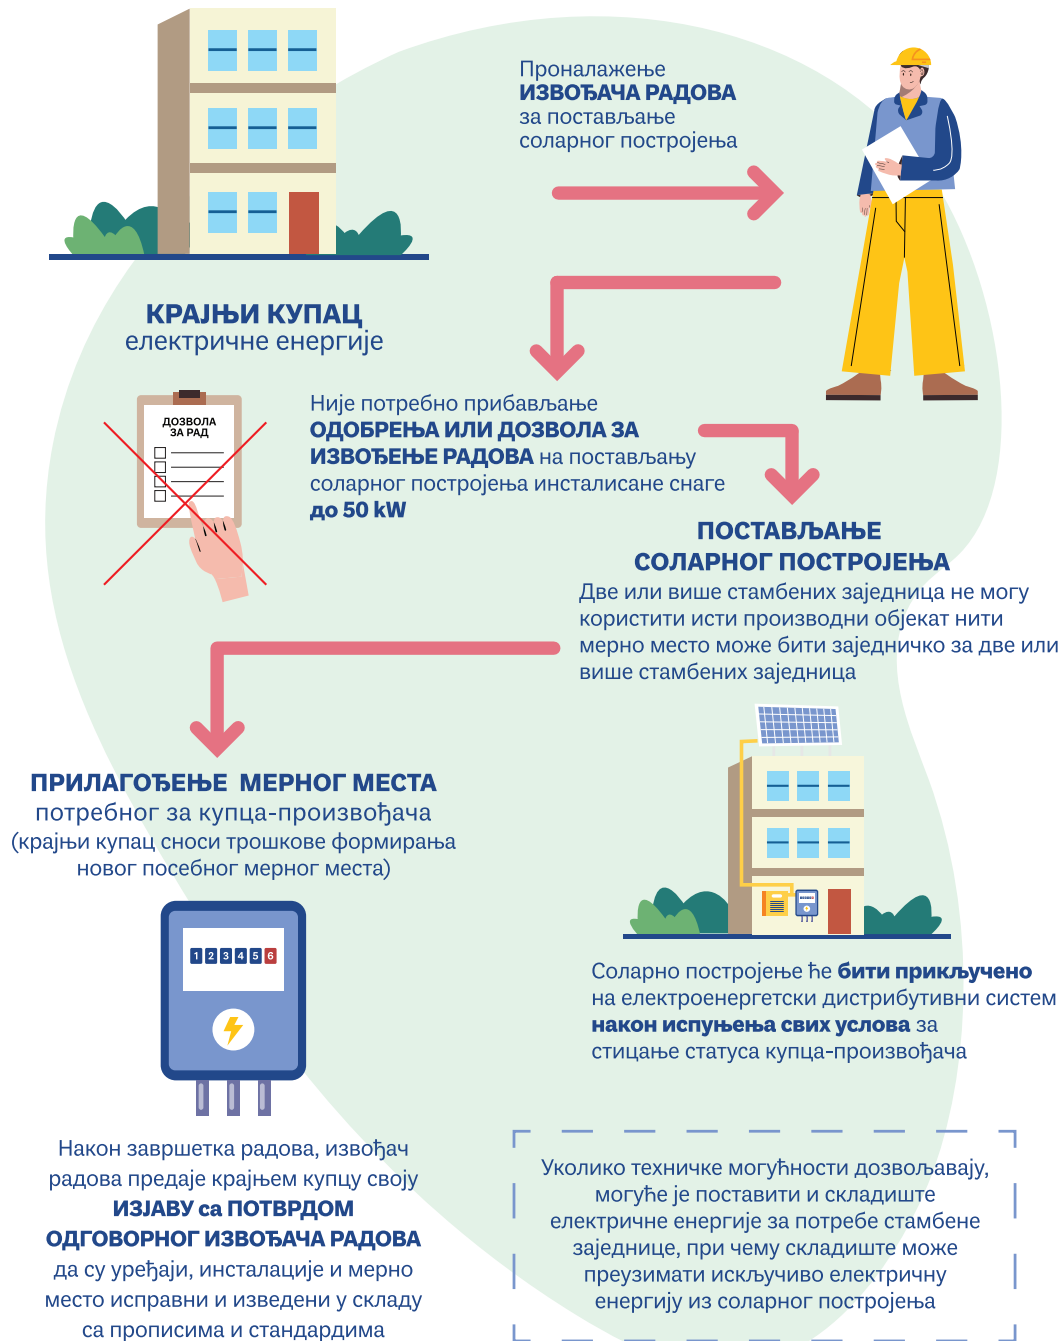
Проналажење **ИЗВОЂАЧА РАДОВА** за постављање соларног постројења

**КРАЈЊИ КУПАЦ**
електричне енергије

ДОЗВОЛА ЗА РАД

Није потребно прибављање **ОДОБРЕЊА ИЛИ ДОЗВОЛА ЗА ИЗВОЂЕЊЕ РАДОВА** на постављању соларног постројења инсталисане снаге **до 50 kW**

**ПОСТАВЉАЊЕ СОЛАРНОГ ПОСТРОЈЕЊА**
Две или више стамбених заједница не могу користити исти производни објекат нити мерно место може бити заједничко за две или више стамбених заједница

**ПРИЛАГОЂЕЊЕ МЕРНОГ МЕСТА**
потребног за купца-произвођача
(крајњи купац сноси трошкове формирања новог посебног мерног места)

1 2 3 4 5 6

Соларно постројење ће **бити прикључено** на електроенергетски дистрибутивни систем **након испуњења свих услова** за стицање статуса купца-произвођача

Након завршетка радова, извођач радова предаје крајњем купцу своју **ИЗЈАВУ са ПОТВРДОМ ОДГОВОРНОГ ИЗВОЂАЧА РАДОВА** да су уређаји, инсталације и мерно место исправни и изведени у складу са прописима и стандардима

Уколико техничке могућности дозвољавају, могуће је поставити и складиште електричне енергије за потребе стамбене заједнице, при чему складиште може преузимати искључиво електричну енергију из соларног постројења